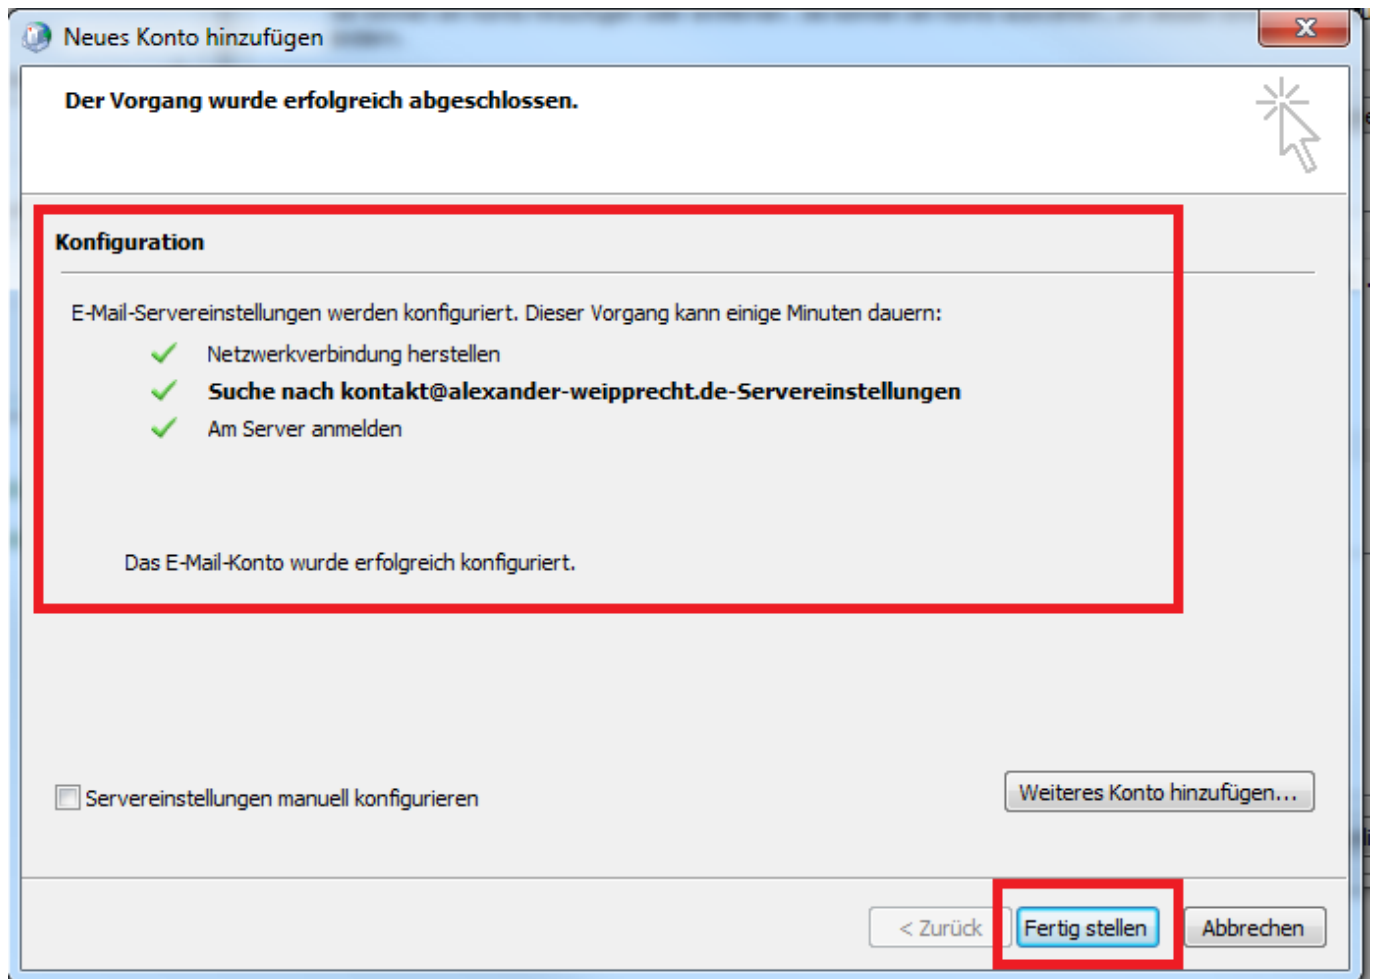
Neues Konto hinzufügen

Der Vorgang wurde erfolgreich abgeschlossen.

Konfiguration

E-Mail-Servereinstellungen werden konfiguriert. Dieser Vorgang kann einige Minuten dauern:

Netzwerkverbindung herstellen

Suche nach kontakt@alexander-weipprecht.de-Servereinstellungen

Am Server anmelden

Das E-Mail-Konto wurde erfolgreich konfiguriert.

Servereinstellungen manuell konfigurieren

Weiteres Konto hinzufügen...

< Zurück

Fertig stellen

Abbrechen